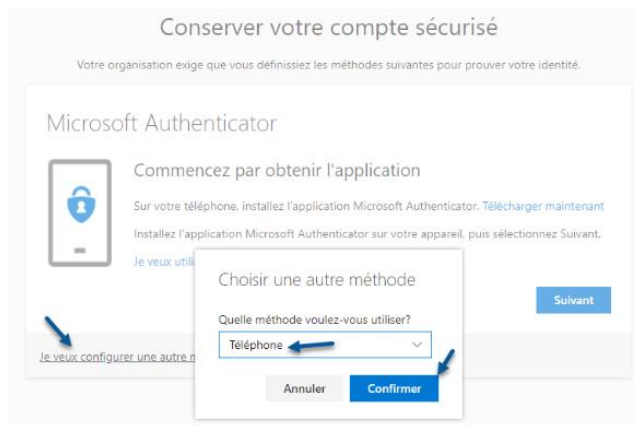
Conserver votre compte sécurisé

Votre organisation exige que vous définissiez les méthodes suivantes pour prouver votre identité.

Microsoft Authenticator

Commencez par obtenir l'application

Sur votre téléphone, installez l'application Microsoft Authenticator. Télécharger maintenant

Installez l'application Microsoft Authenticator sur votre appareil, puis sélectionnez Suivant.

Je veux utili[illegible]

Suivant

Je veux configurer une autre m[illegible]

Choisir une autre méthode

Quelle méthode voulez-vous utiliser?

Téléphone

Annuler

Confirmer